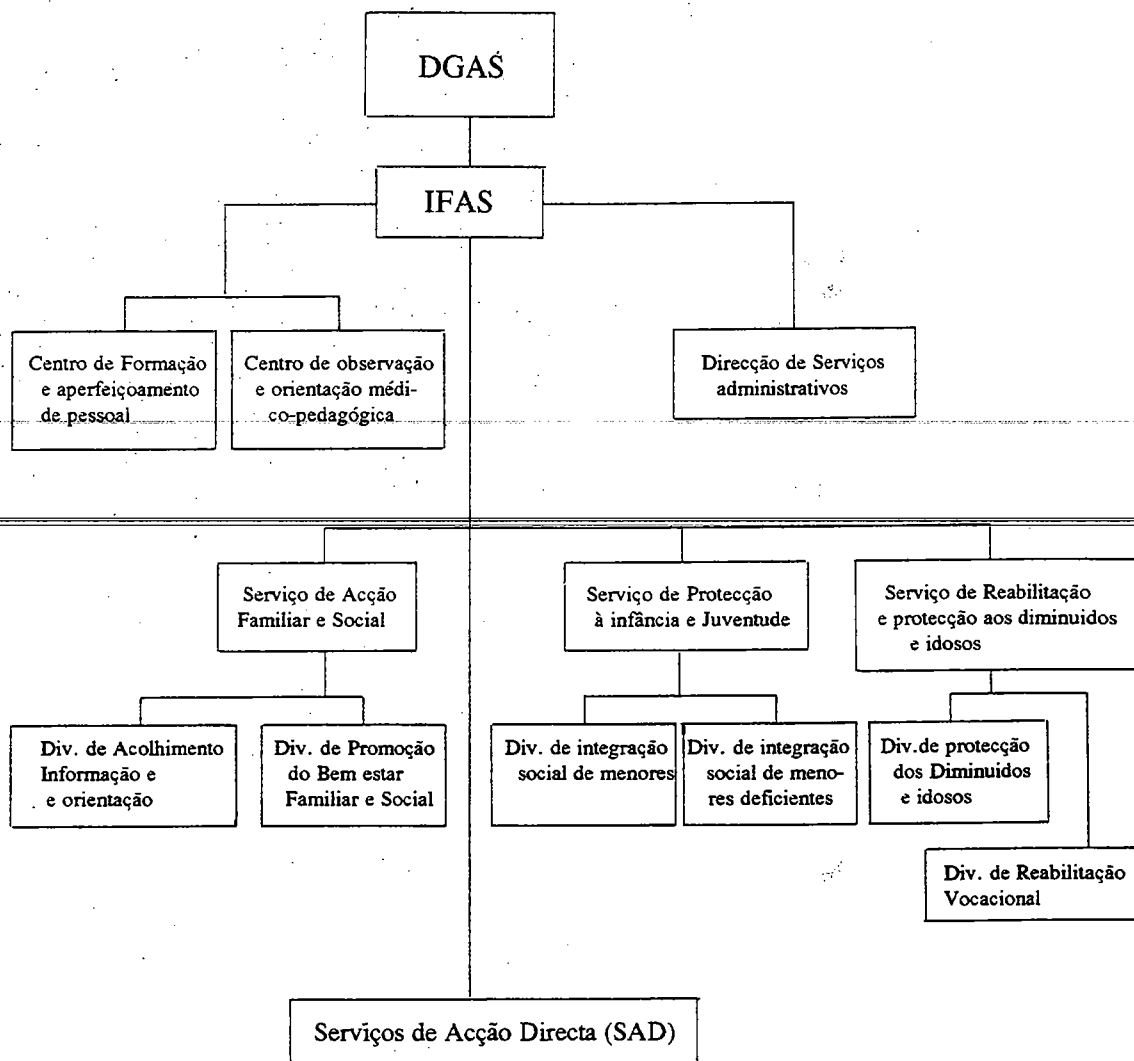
DGAS

IFAS

Centro de Formação e aperfeiçoamento de pessoal

Centro de observação e orientação médico-pedagógica

Direcção de Serviços administrativos

Serviço de Acção Familiar e Social

Serviço de Protecção à infância e Juventude

Serviço de Reabilitação e protecção aos diminuidos e idosos

Div. de Acolhimento Informação e e orientação

Div. de Promoção do Bem estar Familiar e Social

Div. de integração social de menores

Div. de integração social de menores deficientes

Div.de protecção dos Diminuidos e idosos

Div. de Reabilitação Vocacional

Serviços de Acção Directa (SAD)